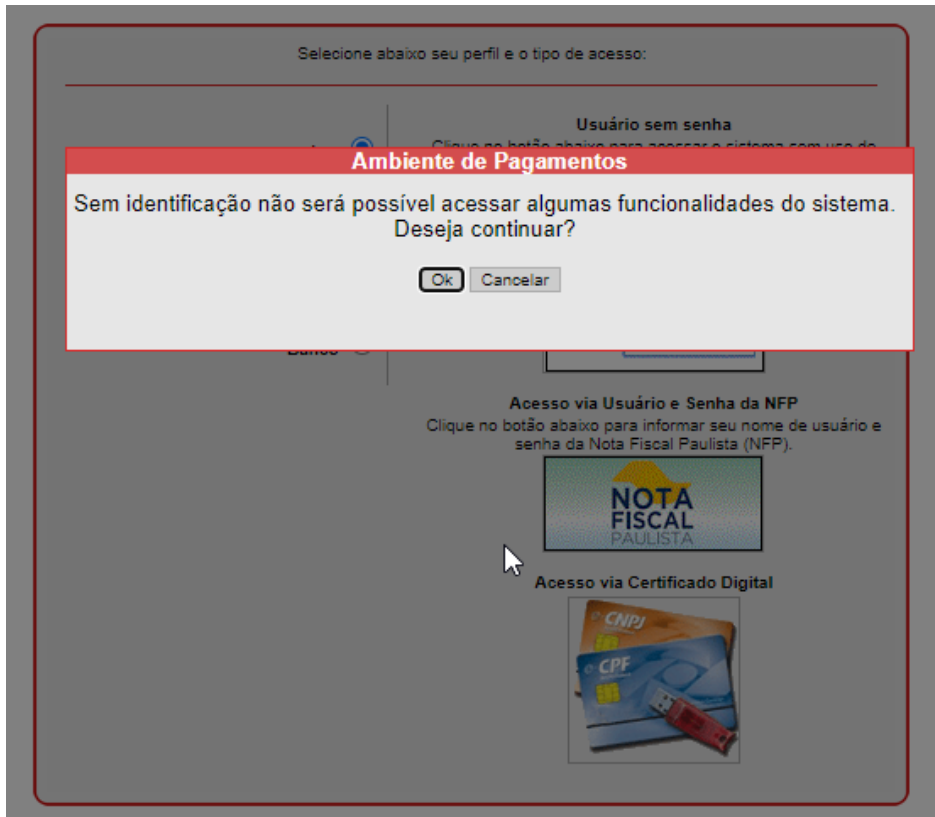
Selecione abaixo seu perfil e o tipo de acesso:

Usuário sem senha
Clique no botão abaixo para acessar o sistema sem uso de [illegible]

Ambiente de Pagamentos

Sem identificação não será possível acessar algumas funcionalidades do sistema. Deseja continuar?

Ok Cancelar

Banco

Acesso via Usuário e Senha da NFP
Clique no botão abaixo para informar seu nome de usuário e senha da Nota Fiscal Paulista (NFP).

NOTA FISCAL PAULISTA

Acesso via Certificado Digital

CNPJ
CPF